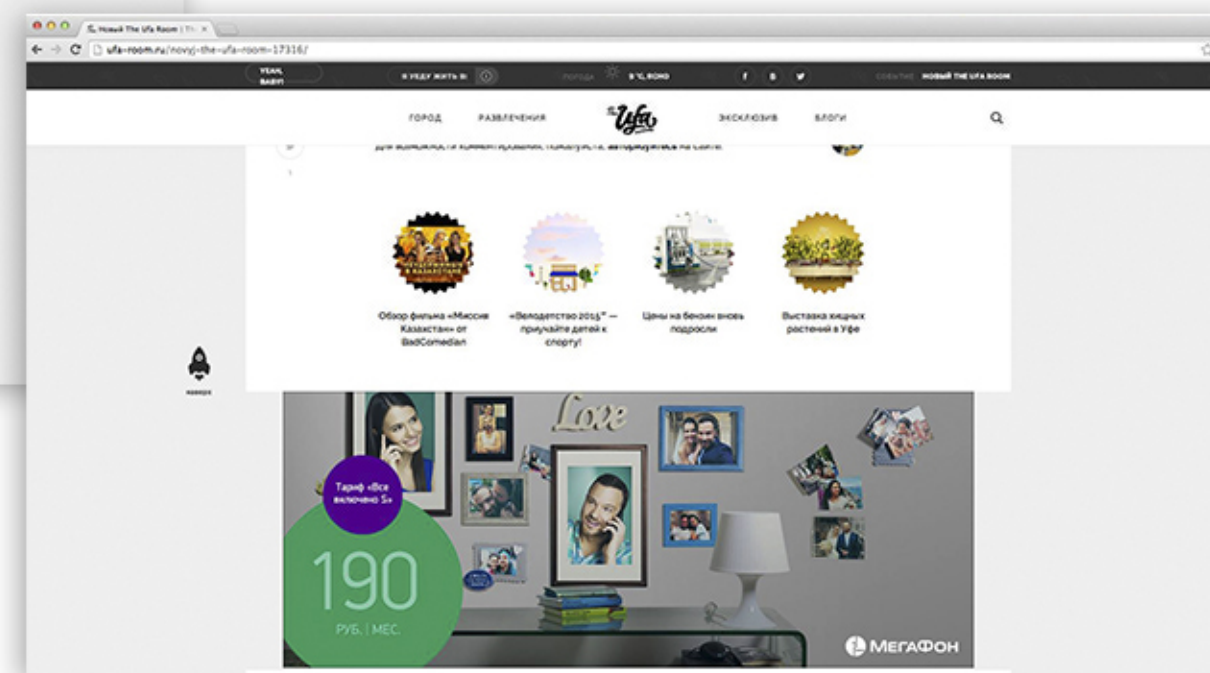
Новый The Ufa Room | Th ×

ufa-room.ru/novyj-the-ufa-room-17316/

YEAH, BABY!

Я УЕДУ ЖИТЬ В

ПОГОДА

8°C, ЯСНО

f

СОБЫТИЕ: НОВЫЙ THE UFA ROOM

ГОРОД

РАЗВЛЕЧЕНИЯ

The Ufa Room

ЭКСКЛЮЗИВ

БЛОГИ

Для возможности комментирования, пожалуйста, авторизуйтесь на сайте.

Обзор фильма «Миссия Казахстан» от BadComedian

«Велодетство 2015» — приучайте детей к спорту!

Цены на бензин вновь подросли

Выставка хищных растений в Уфе

Love

Тариф «Все включено S»

190

РУБ. | МЕС.

МегаФон